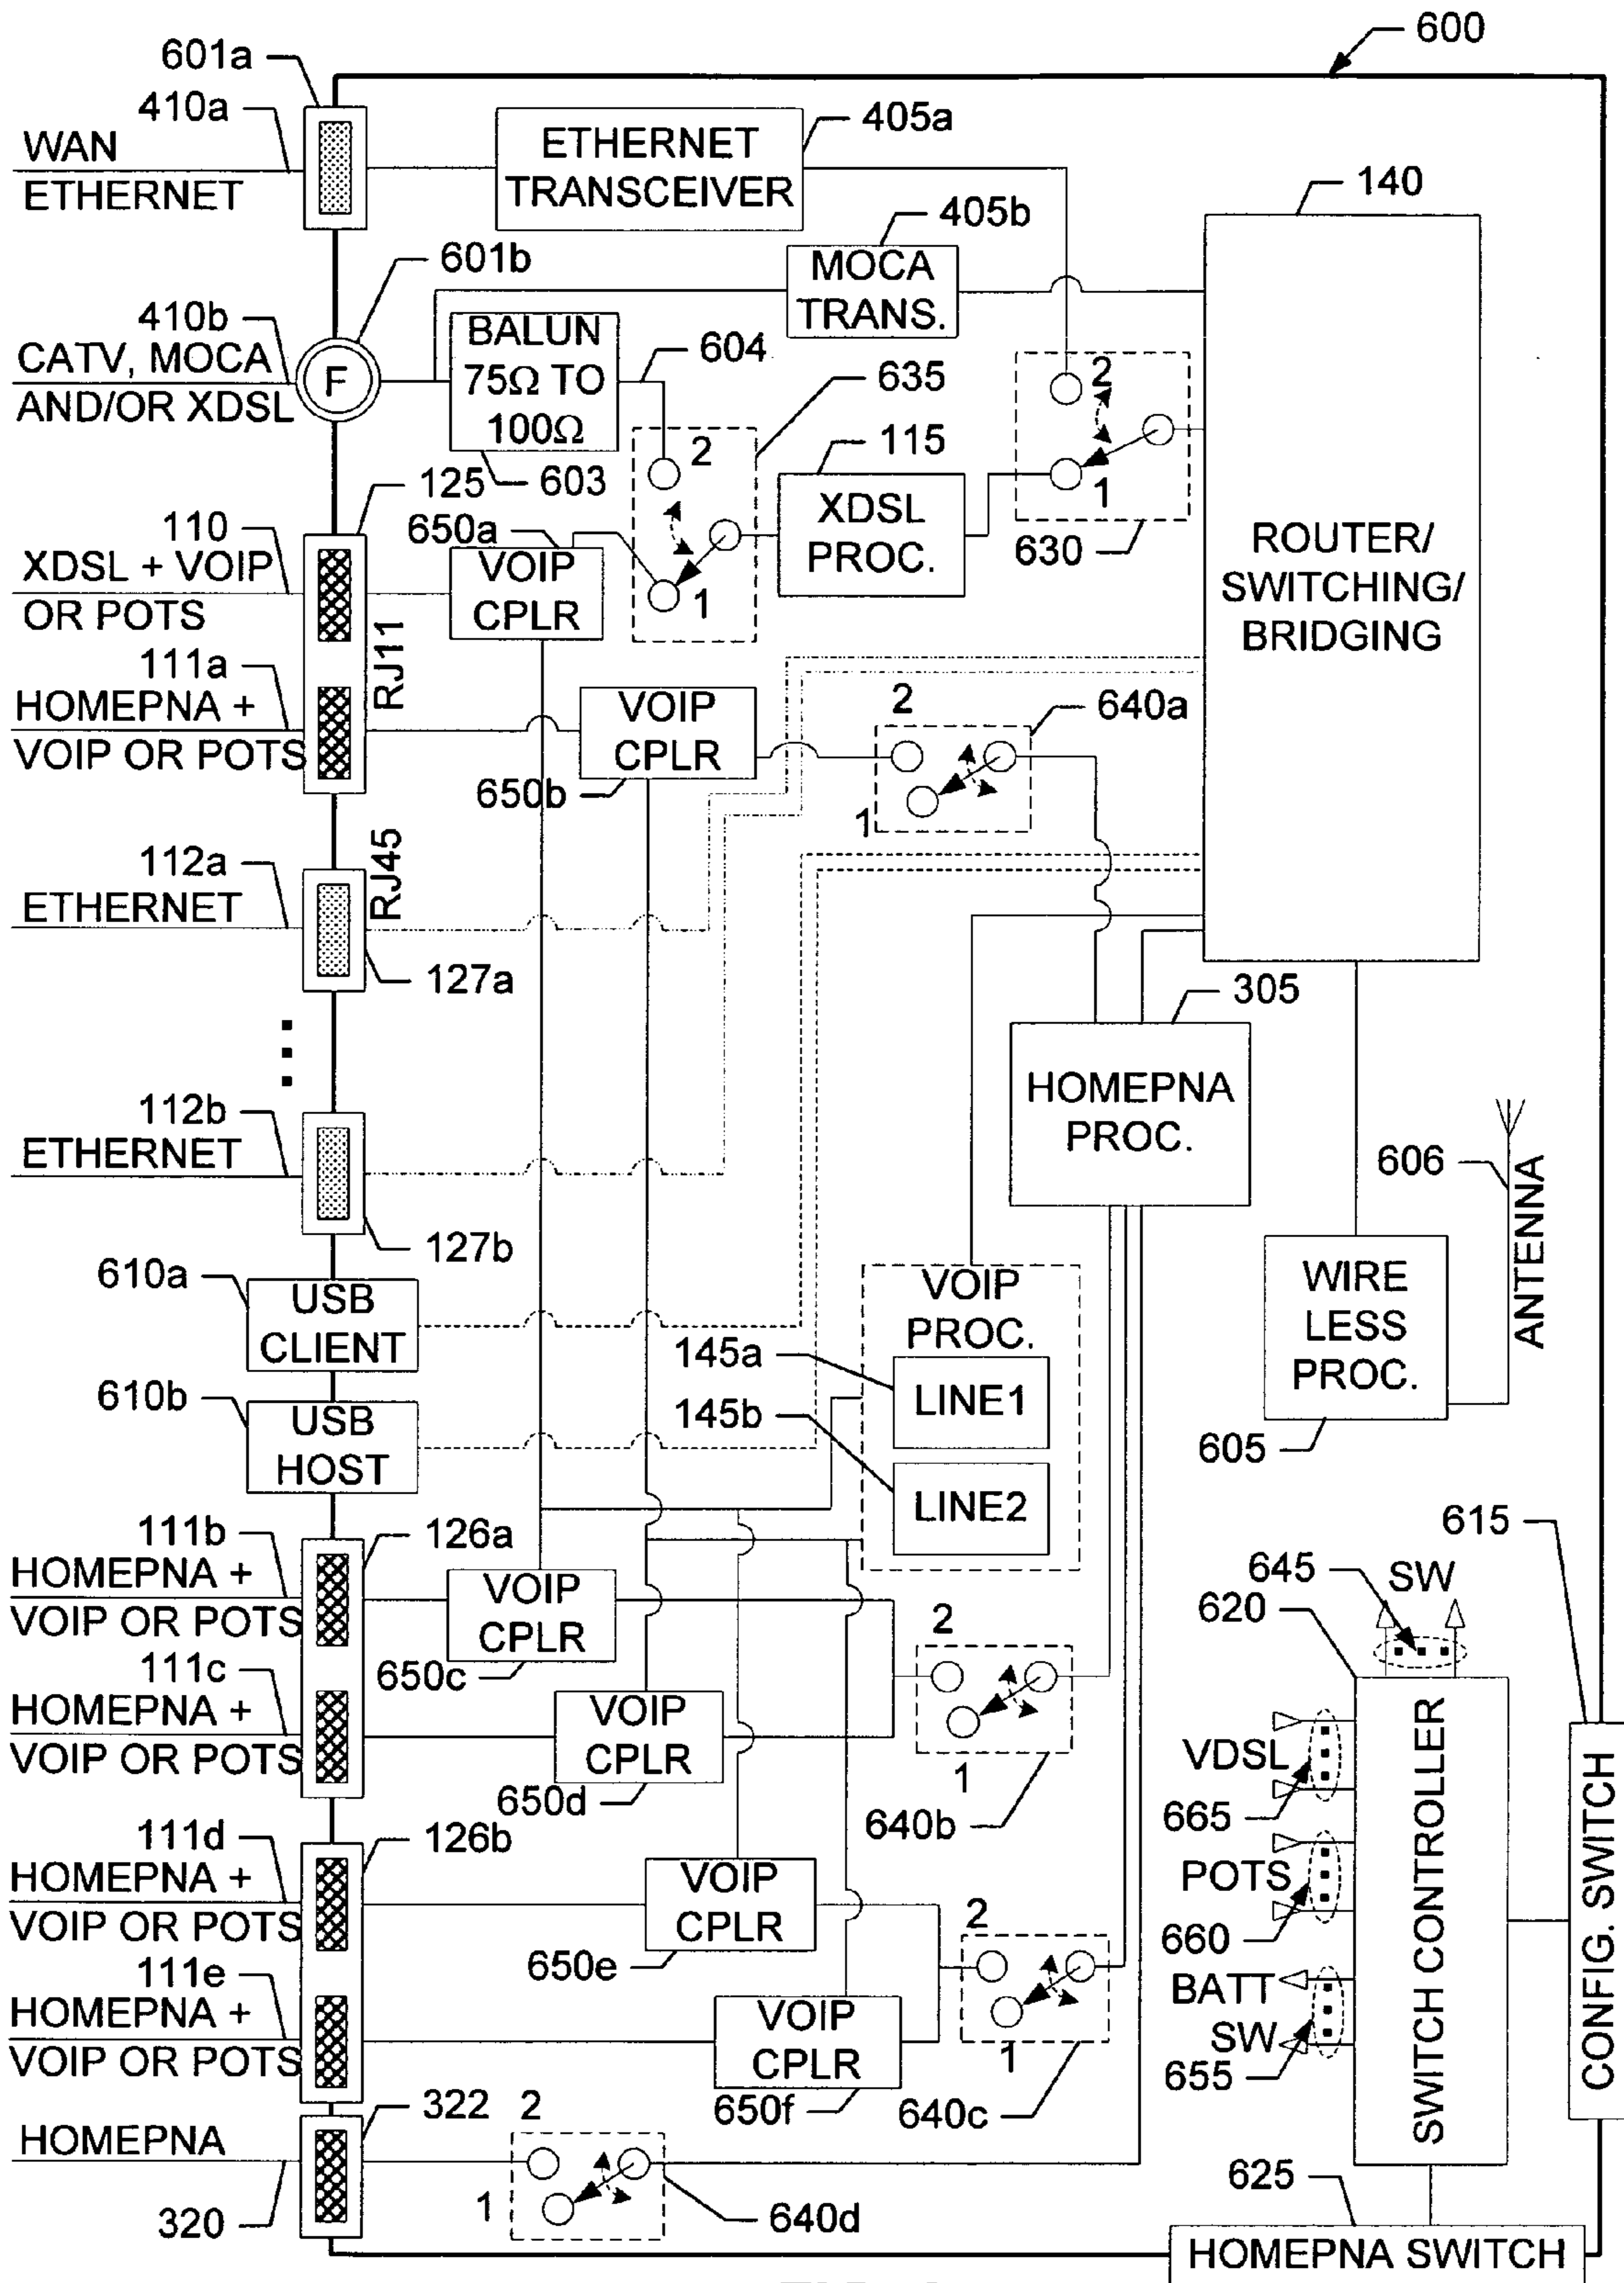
600
601a
410a
WAN ETHERNET
ETHERNET TRANSCEIVER
405a
405b
140
MOCA TRANS.
601b
410b
CATV, MOCA AND/OR XDSL
F
BALUN 75Ω TO 100Ω
604
635
2
2
115
XDSL PROC.
1
125
603
630
110
XDSL + VOIP OR POTS
650a
VOIP CPLR
1
ROUTER/ SWITCHING/ BRIDGING
RJ11
111a
HOMEPNA + VOIP OR POTS
VOIP CPLR
2
640a
650b
1
112a
ETHERNET
RJ45
127a
305
HOMEPNA PROC.
112b
ETHERNET
606
127b
ANTENNA
610a
USB CLIENT
VOIP PROC.
WIRE LESS PROC.
145a
LINE1
610b
USB HOST
145b
LINE2
605
111b
126a
615
HOMEPNA + VOIP OR POTS
VOIP CPLR
645
SW
620
2
111c
650c
HOMEPNA + VOIP OR POTS
VOIP CPLR
VDSL
1
650d
665
640b
111d
126b
POTS
HOMEPNA + VOIP OR POTS
VOIP CPLR
2
SWITCH CONTROLLER
CONFIG. SWITCH
660
111e
650e
BATT
HOMEPNA + VOIP OR POTS
VOIP CPLR
SW
1
655
322
2
650f
640c
HOMEPNA
625
1
320
640d
HOMEPNA SWITCH